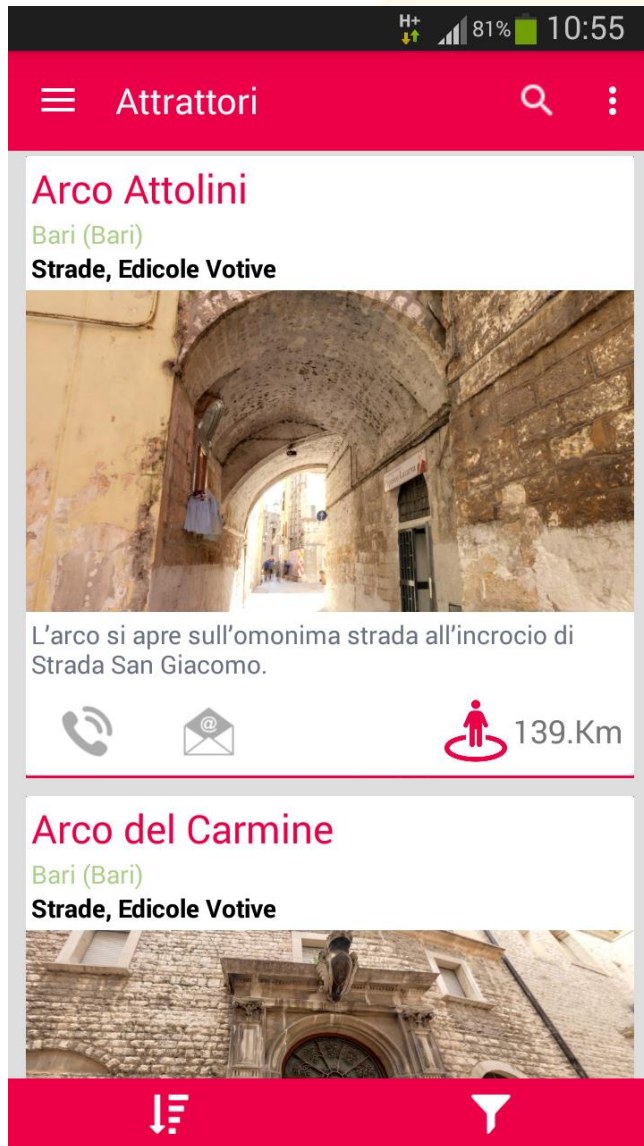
H+ 81% 10:55

Attrattori

Arco Attolini

Bari (Bari)

Strade, Edicole Votive

L'arco si apre sull'omonima strada all'incrocio di Strada San Giacomo.

139.Km

Arco del Carmine

Bari (Bari)

Strade, Edicole Votive